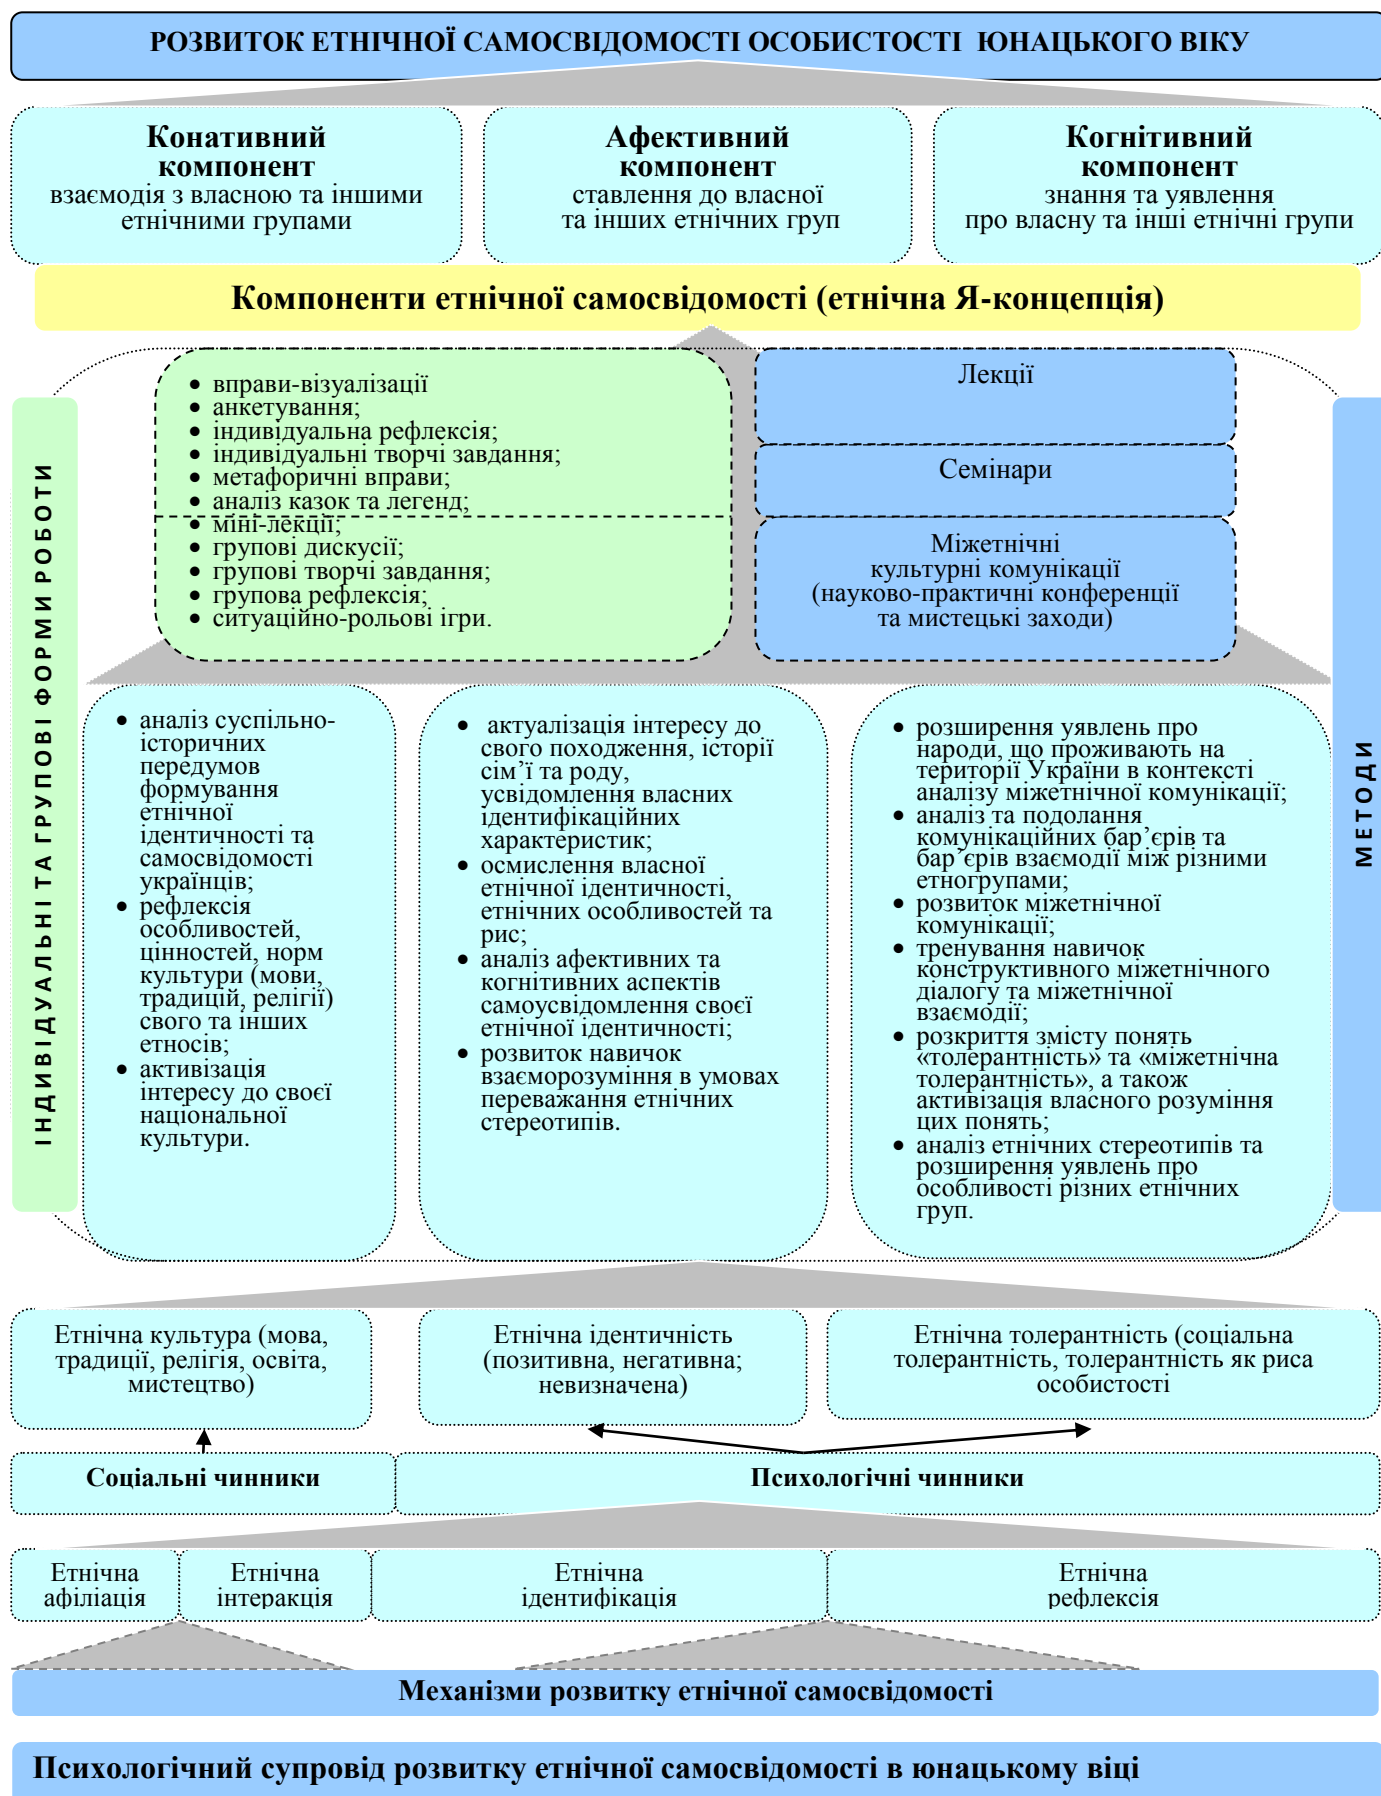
РОЗВИТОК ЕТНІЧНОЇ САМОСВІДОМОСТІ ОСОБИСТОСТІ ЮНАЦЬКОГО ВІКУ

Конативний компонент
взаємодія з власною та іншими етнічними групами

Афективний компонент
ставлення до власної та інших етнічних груп

Когнітивний компонент
знання та уявлення про власну та інші етнічні групи

Компоненти етнічної самосвідомості (етнічна Я-концепція)

ІНДИВІДУАЛЬНІ ТА ГРУПОВІ ФОРМИ РОБОТИ

- вправи-візуалізації
- анкетування;
- індивідуальна рефлексія;
- індивідуальні творчі завдання;
- метафоричні вправи;
- аналіз казок та легенд;
- міні-лекції;
- групові дискусії;
- групові творчі завдання;
- групова рефлексія;
- ситуаційно-рольові ігри.

Лекції

Семінари

Міжетнічні культурні комунікації (науково-практичні конференції та мистецькі заходи)

МЕТОДИ

- аналіз суспільно-історичних передумов формування етнічної ідентичності та самосвідомості українців;
- рефлексія особливостей, цінностей, норм культури (мови, традицій, релігії) свого та інших етносів;
- активізація інтересу до своєї національної культури.

- актуалізація інтересу до свого походження, історії сім'ї та роду, усвідомлення власних ідентифікаційних характеристик;
- осмислення власної етнічної ідентичності, етнічних особливостей та рис;
- аналіз афективних та когнітивних аспектів самоусвідомлення своєї етнічної ідентичності;
- розвиток навичок взаєморозуміння в умовах переважання етнічних стереотипів.

- розширення уявлень про народи, що проживають на території України в контексті аналізу міжетнічної комунікації;
- аналіз та подолання комунікаційних бар'єрів та бар'єрів взаємодії між різними етногрупами;
- розвиток міжетнічної комунікації;
- тренування навичок конструктивного міжетнічного діалогу та міжетнічної взаємодії;
- розкриття змісту понять «толерантність» та «міжетнічна толерантність», а також активізація власного розуміння цих понять;
- аналіз етнічних стереотипів та розширення уявлень про особливості різних етнічних груп.

Етнічна культура (мова, традиції, релігія, освіта, мистецтво)

Етнічна ідентичність (позитивна, негативна; невизначена)

Етнічна толерантність (соціальна толерантність, толерантність як риса особистості

Соціальні чинники

Психологічні чинники

Етнічна афіліація

Етнічна інтеракція

Етнічна ідентифікація

Етнічна рефлексія

Механізми розвитку етнічної самосвідомості

Психологічний супровід розвитку етнічної самосвідомості в юнацькому віці